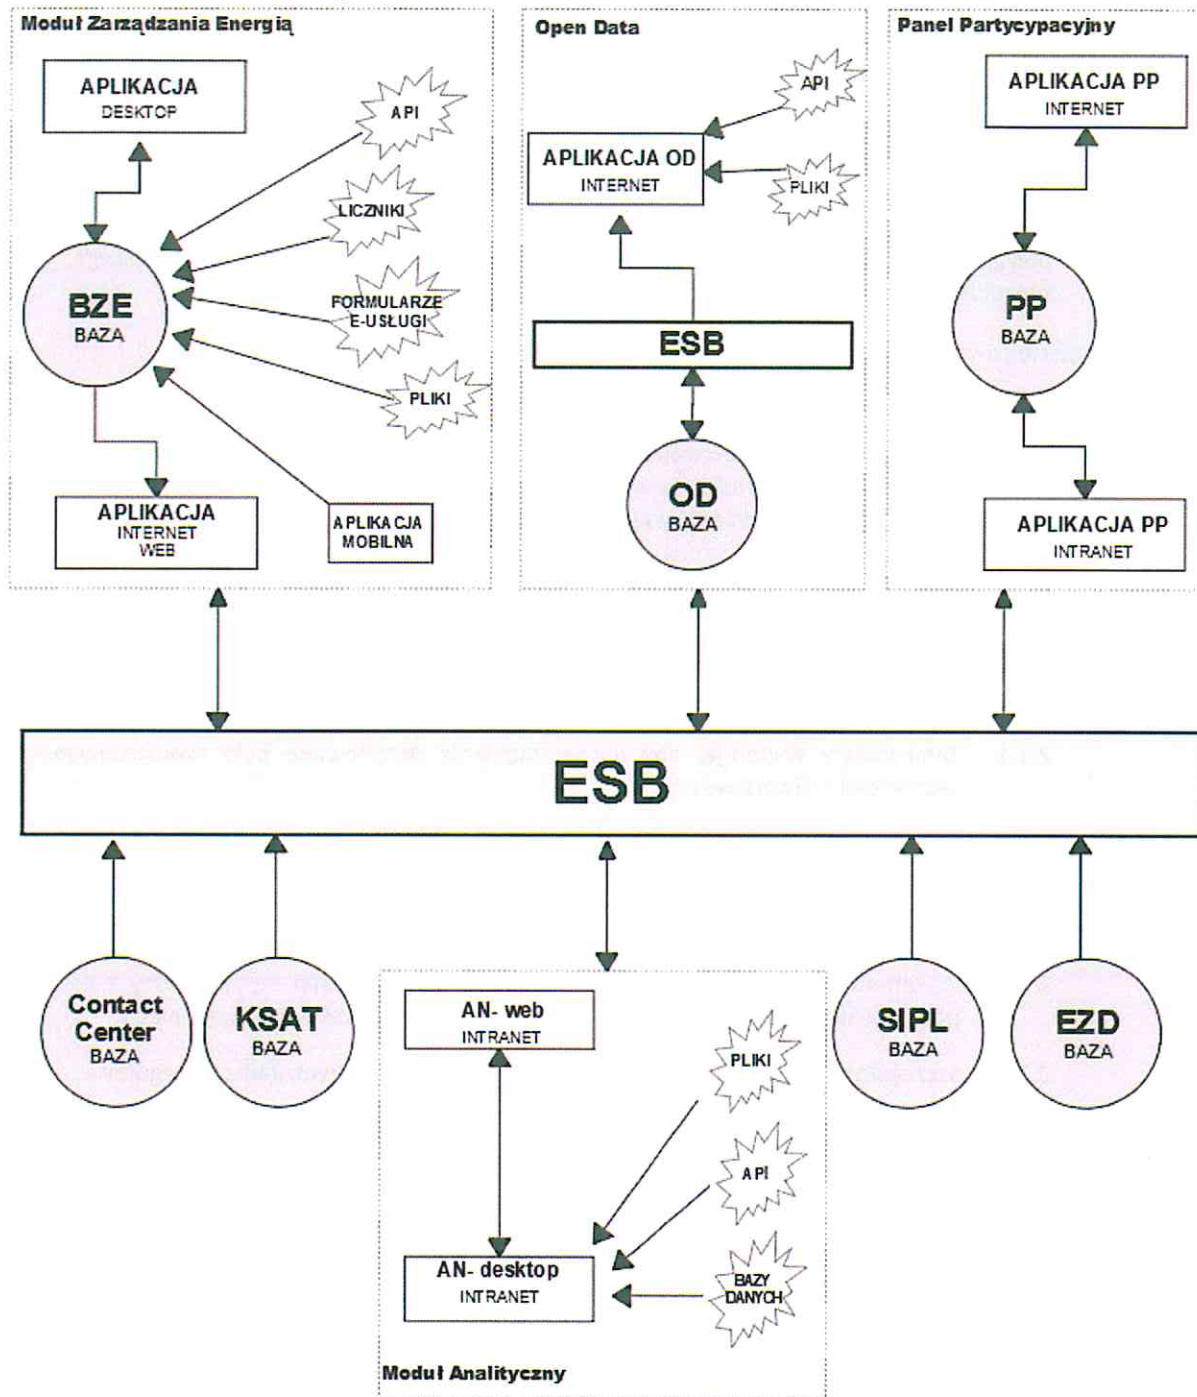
Moduł Zarządzania Energią

APLIKACJA
DESKTOP

API

LICZNIKI

BZE
BAZA

FORMULARZE
E-USŁUGI

PLIKI

APLIKACJA
INTERNET
WEB

APLIKACJA
MOBILNA

Open Data

API

APLIKACJA OD
INTERNET

PLIKI

ESB

OD
BAZA

Panel Partycypacyjny

APLIKACJA PP
INTERNET

PP
BAZA

APLIKACJA PP
INTRANET

ESB

Contact Center
BAZA

KSAT
BAZA

AN- web
INTRANET

PLIKI

API

AN- desktop
INTRANET

BAZY
DANYCH

Moduł Analityczny

SIPL
BAZA

EZD
BAZA